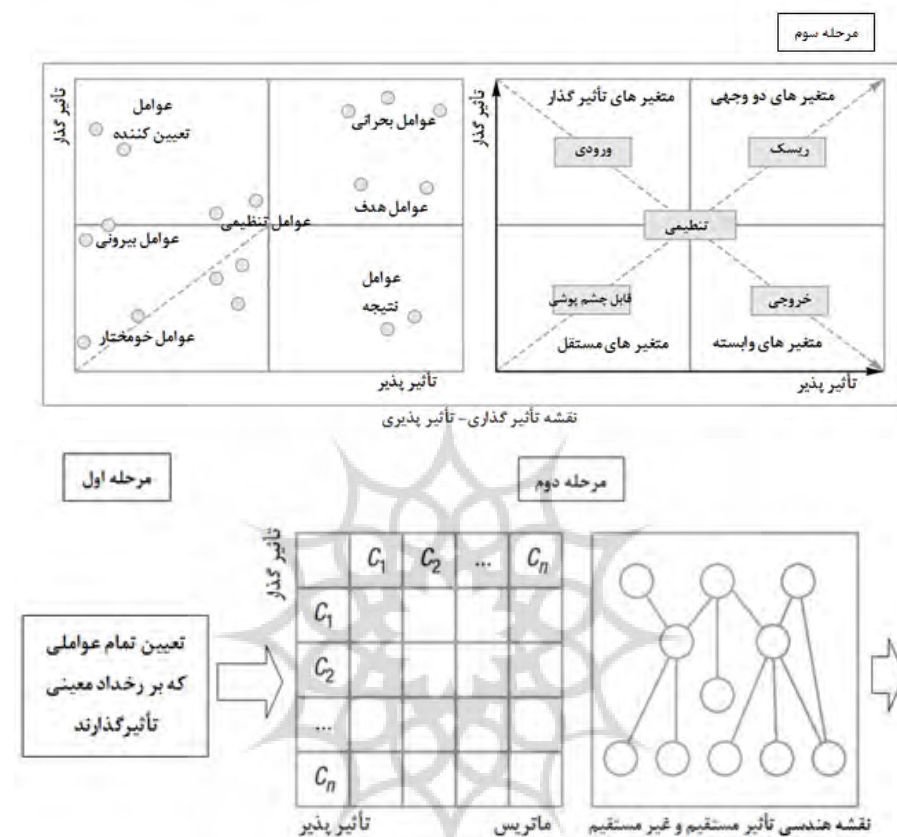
مرحله سوم

تأثیر گذار

عوامل تعیین کننده

عوامل بحرانی

عوامل هدف

عوامل تنظیمی

عوامل بیرونی

عوامل نتیجه

عوامل خودمختار

تأثیر پذیر

تأثیر گذار

متغیر های تأثیر گذار

متغیر های دو وجهی

ورودی

ریسک

تنظیمی

قابل چشم پوشی

خروجی

متغیر های مستقل

متغیر های وابسته

تأثیر پذیر

نقشه تأثیر گذاری- تأثیر پذیری

مرحله اول

مرحله دوم

تأثیر گذار

| | $C_1$ | $C_2$ | ... | $C_n$ |
|---|---|---|---|---|
| $C_1$ | | | | |
| $C_2$ | | | | |
| ... | | | | |
| $C_n$ | | | | |

تعیین تمام عواملی که بر رخداد معینی تأثیرگذارند

تأثیر پذیر

ماتریس

نقشه هندسی تأثیر مستقیم و غیر مستقیم